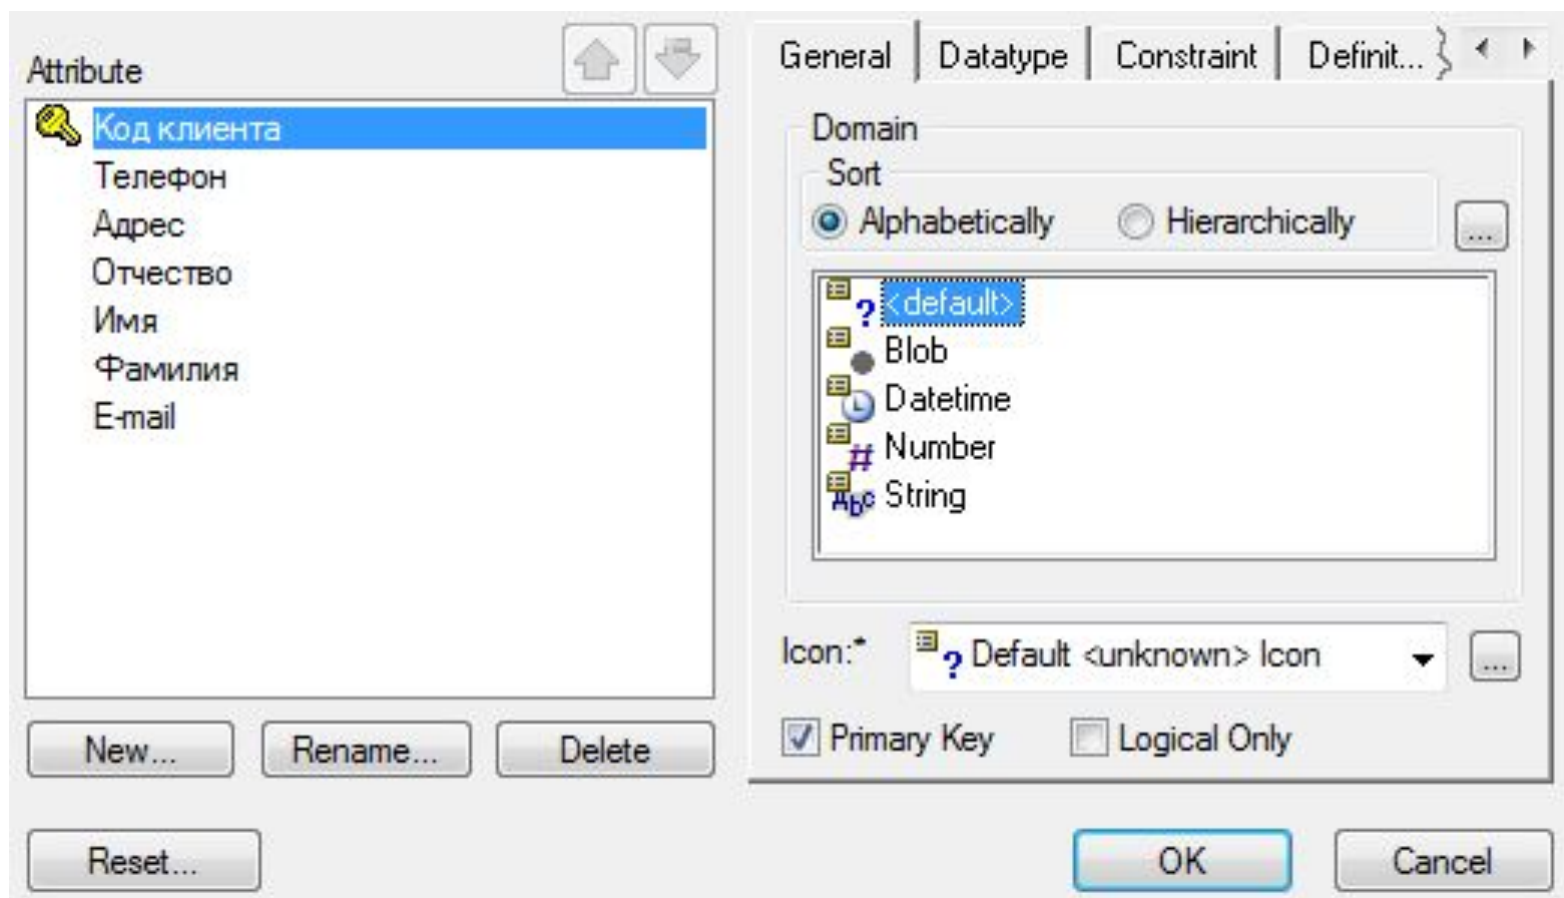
Attribute

Код клиента
Телефон
Адрес
Отчество
Имя
Фамилия
E-mail

New... Rename... Delete

General | Datatype | Constraint | Definit...

Domain
Sort
Alphabetically Hierarchically ...

<default>
Blob
Datetime
Number
String

Icon:* Default <unknown> Icon ...

Primary Key Logical Only

Reset... OK Cancel